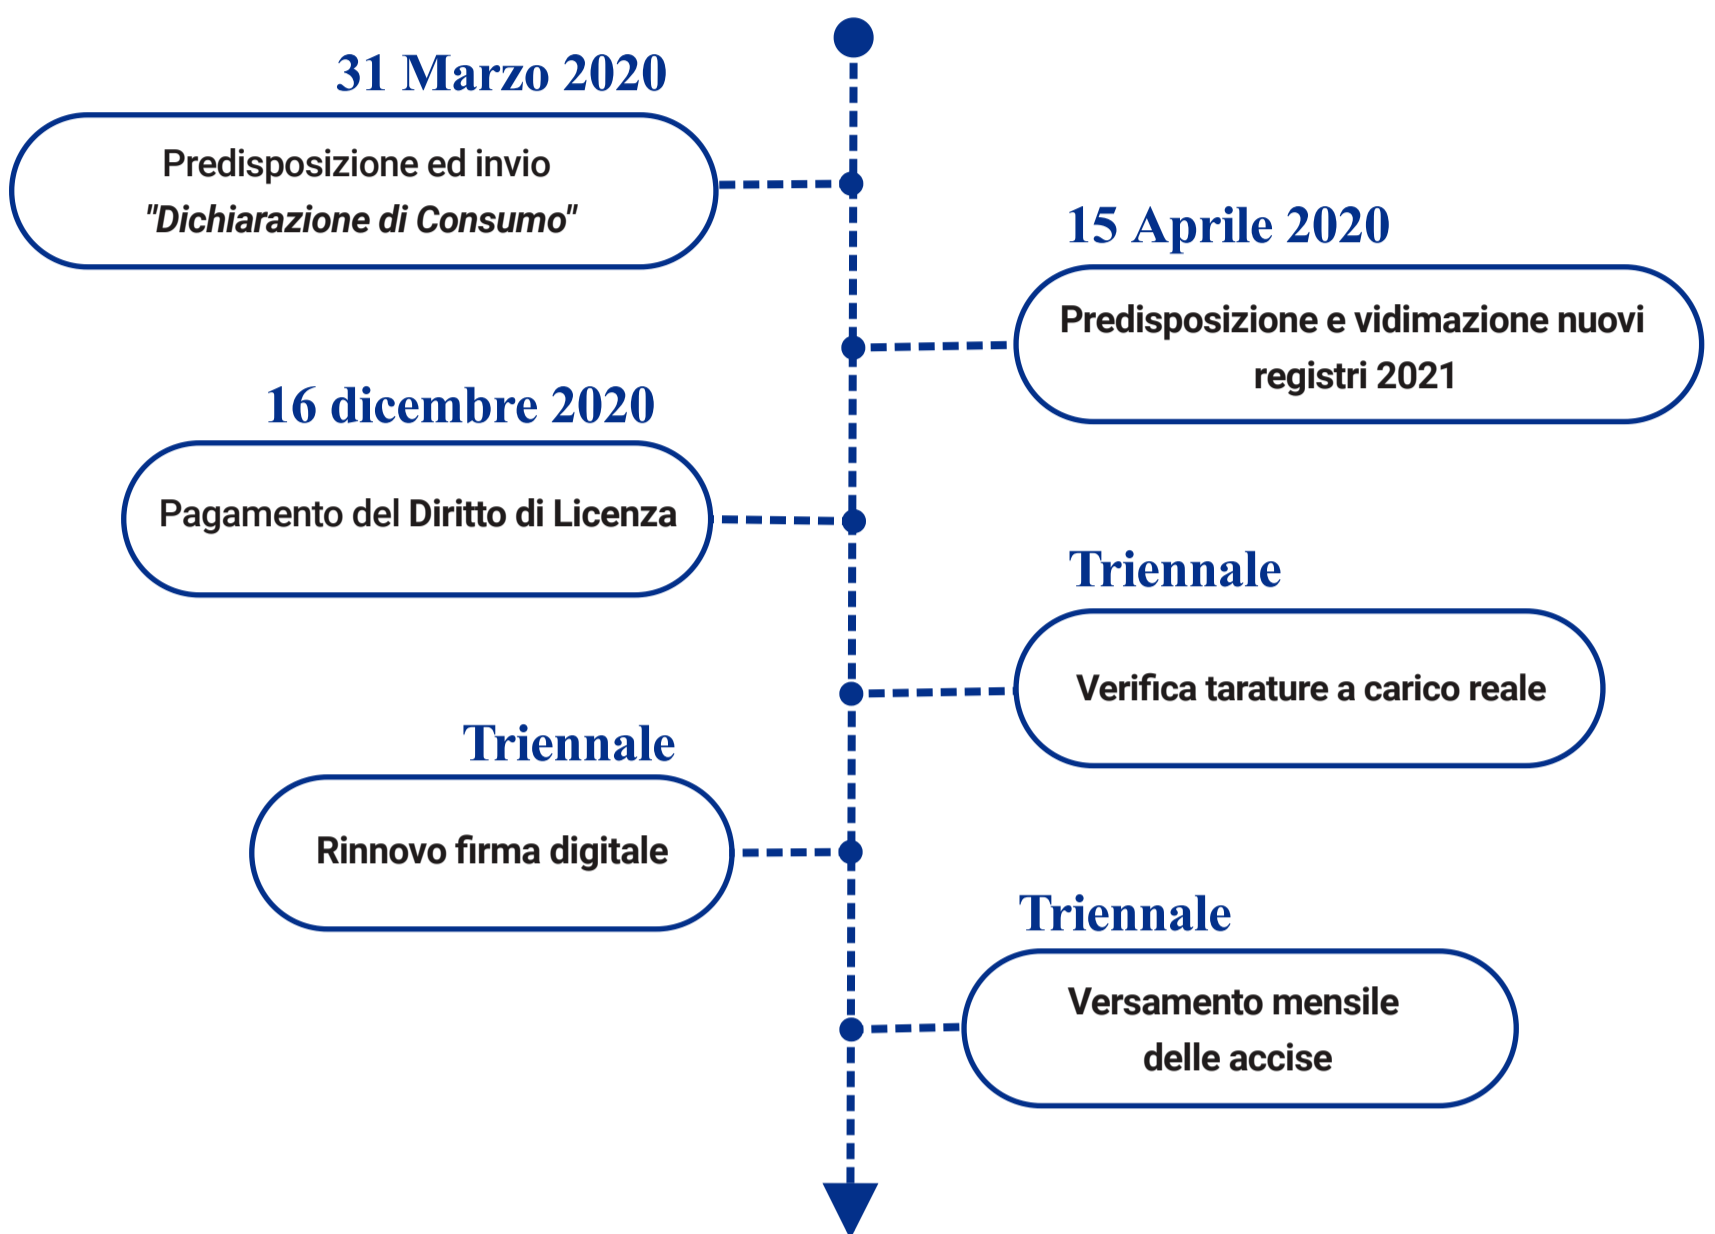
31 Marzo 2020

Predisposizione ed invio *"Dichiarazione di Consumo"*

15 Aprile 2020

Predisposizione e vidimazione nuovi registri 2021

16 dicembre 2020

Pagamento del **Diritto di Licenza**

Triennale

Verifica tarature a carico reale

Triennale

Rinnovo firma digitale

Triennale

Versamento mensile delle accise